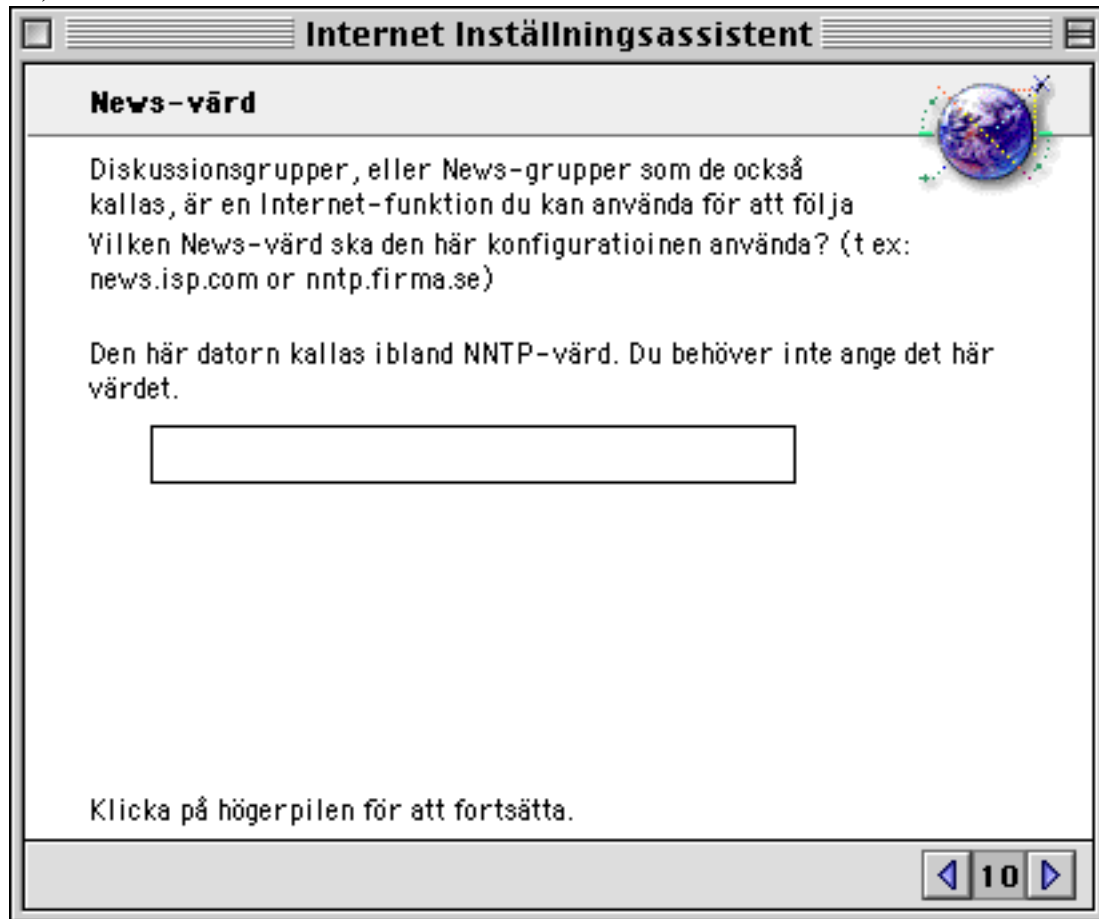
Internet Inställningsassistent

News-värd

Diskussionsgrupper, eller News-grupper som de också kallas, är en Internet-funktion du kan använda för att följa

Vilken News-värd ska den här konfiguratioinen använda? (t ex: news.isp.com or nntp.firma.se)

Den här datorn kallas ibland NNTP-värd. Du behöver inte ange det här värdet.

Klicka på högerpilen för att fortsätta.

10